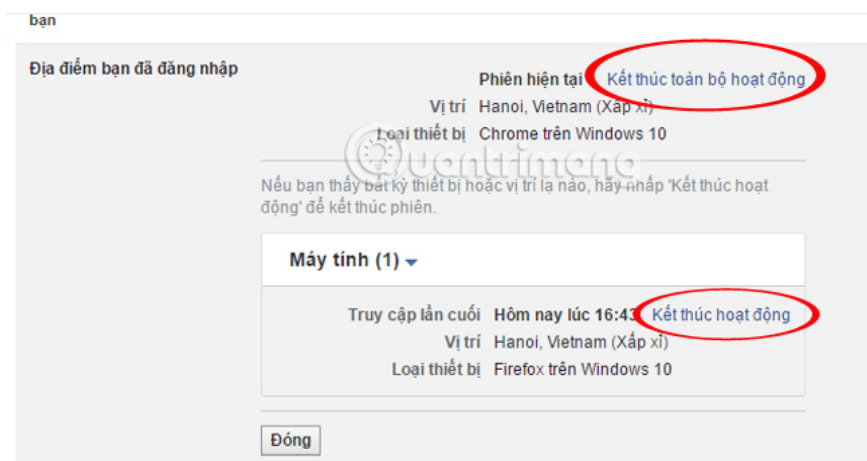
bạn

Địa điểm bạn đã đăng nhập

Phiên hiện tại Kết thúc toàn bộ hoạt động
Vị trí Hanoi, Vietnam (Xấp xỉ)
Loại thiết bị Chrome trên Windows 10

Quantrimang

Nếu bạn thấy bất kỳ thiết bị hoặc vị trí lạ nào, hãy nhấp 'Kết thúc hoạt động' để kết thúc phiên.

Máy tính (1)

Truy cập lần cuối Hôm nay lúc 16:43 Kết thúc hoạt động
Vị trí Hanoi, Vietnam (Xấp xỉ)
Loại thiết bị Firefox trên Windows 10

Đóng